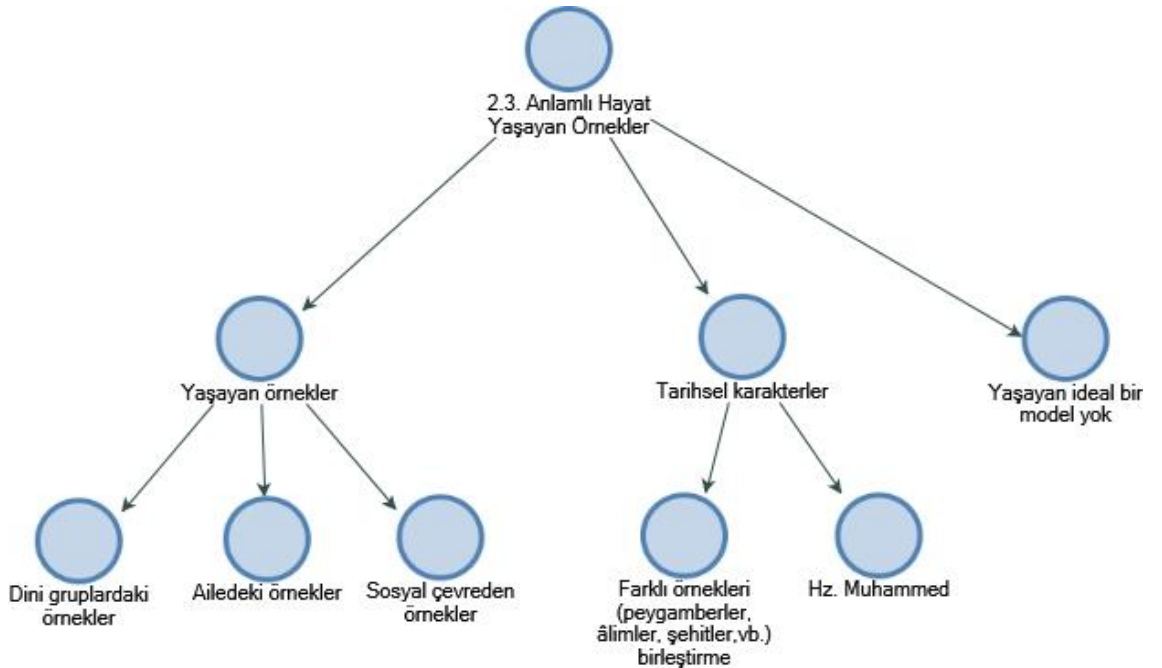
2.3. Anlamlı Hayat Yaşayan Örnekler

Yaşayan örnekler

Tarihsel karakterler

Yaşayan ideal bir model yok

Dini gruplardaki örnekler

Ailedeki örnekler

Sosyal çevreden örnekler

Farklı örnekleri (peygamberler, âlimler, şehitler,vb.) birleştirme

Hz. Muhammed